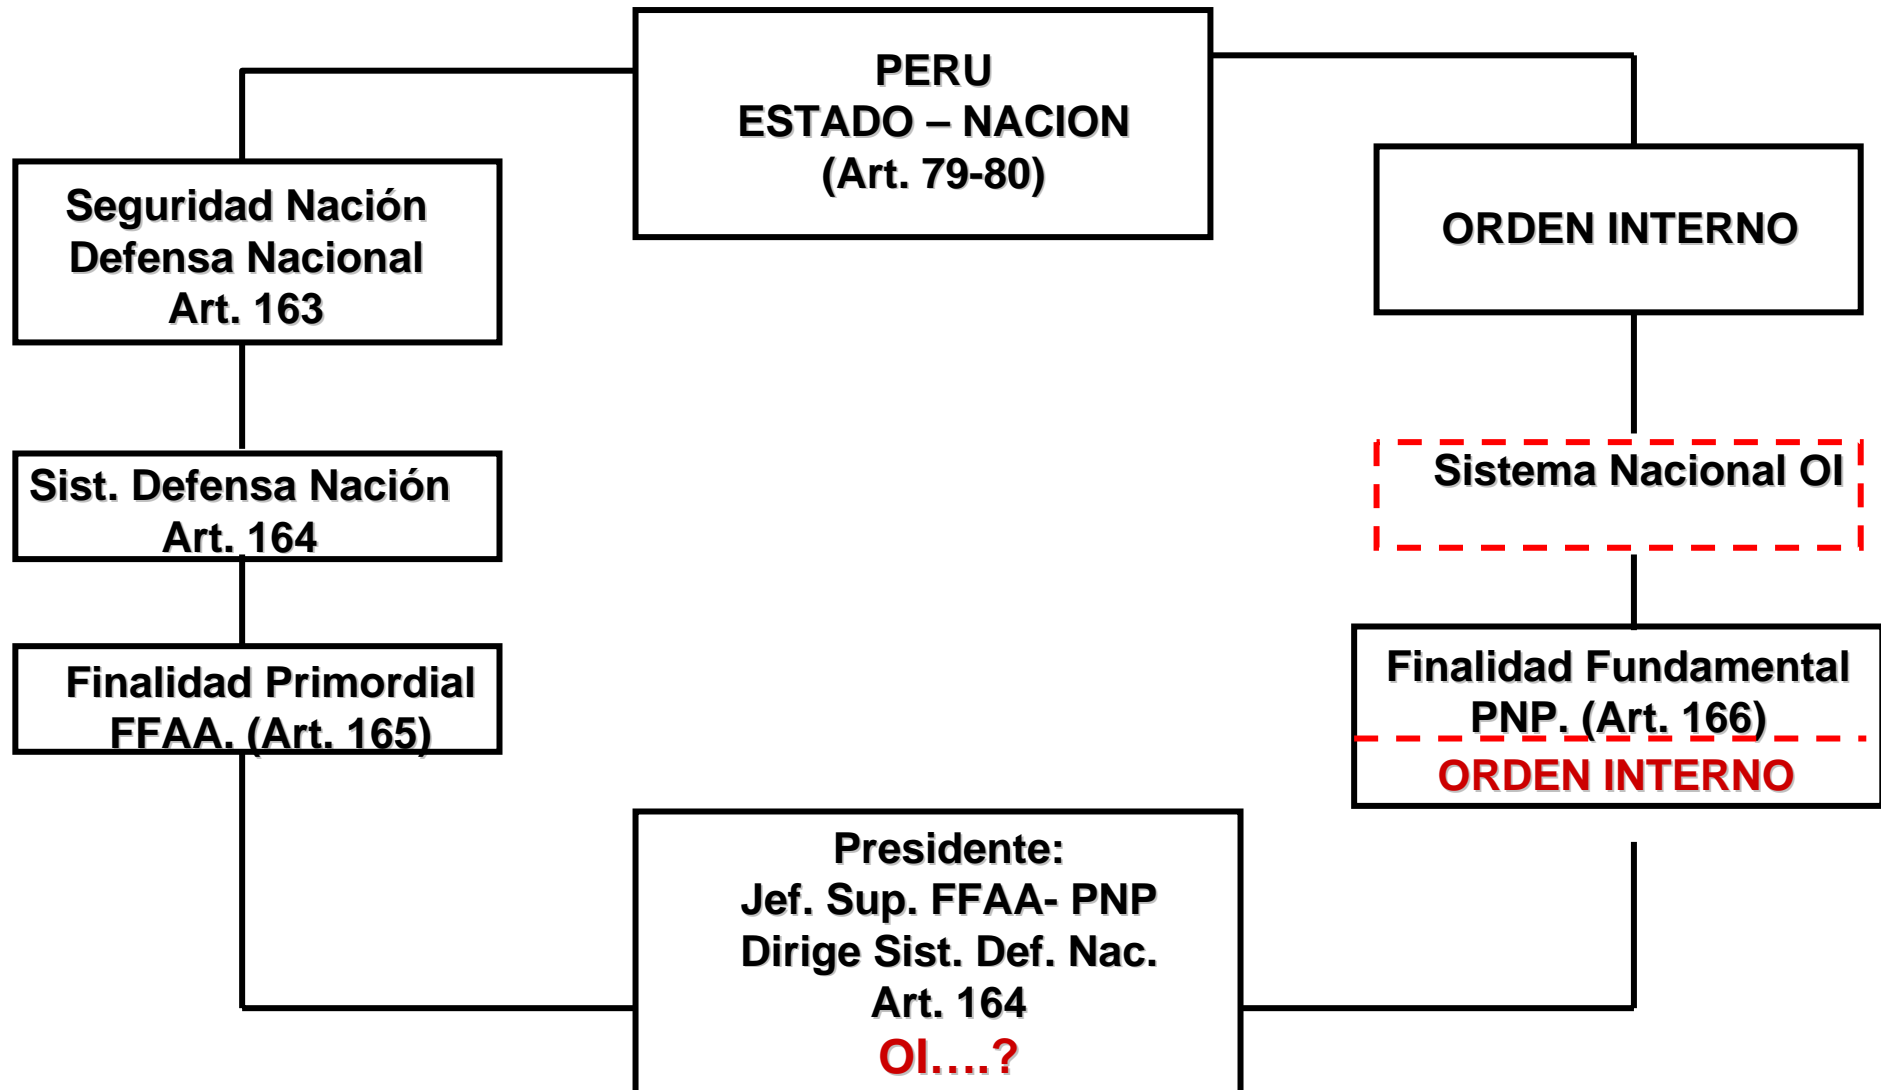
PERU
ESTADO – NACION
(Art. 79-80)

Seguridad Nación
Defensa Nacional
Art. 163

ORDEN INTERNO

Sist. Defensa Nación
Art. 164

Sistema Nacional OI

Finalidad Primordial
FFAA. (Art. 165)

Finalidad Fundamental
PNP. (Art. 166)
ORDEN INTERNO

Presidente:
Jef. Sup. FFAA- PNP
Dirige Sist. Def. Nac.
Art. 164
OI….?